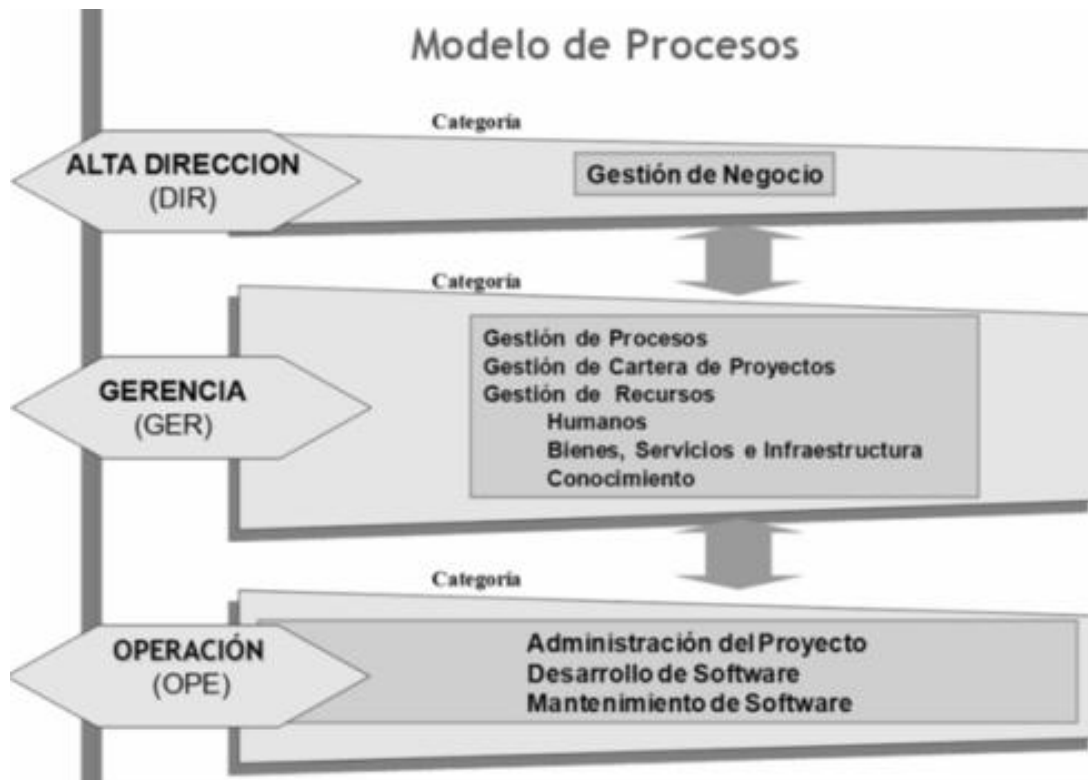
Modelo de Procesos

Categoría

ALTA DIRECCION
(DIR)

Gestión de Negocio

Categoría

GERENCIA
(GER)

Gestión de Procesos
Gestión de Cartera de Proyectos
Gestión de Recursos
Humanos
Bienes, Servicios e Infraestructura
Conocimiento

Categoría

OPERACIÓN
(OPE)

Administración del Proyecto
Desarrollo de Software
Mantenimiento de Software